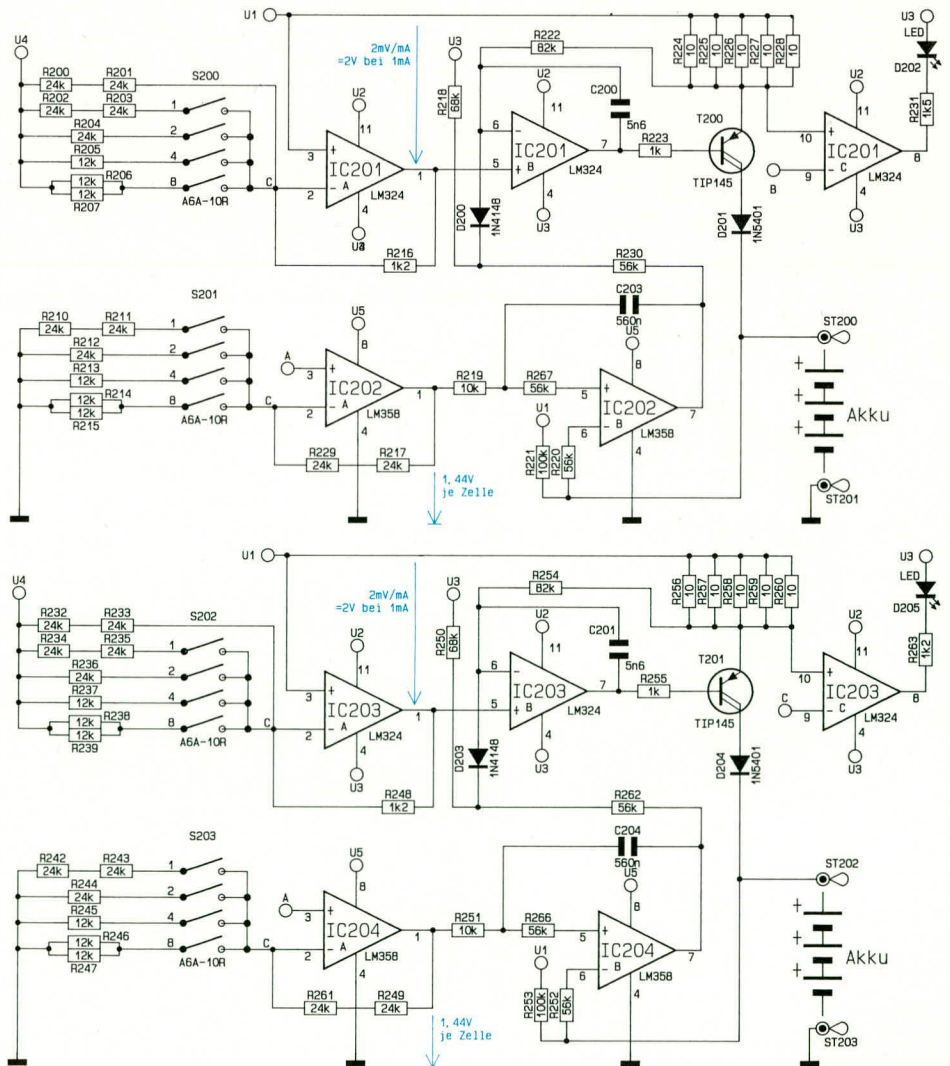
U1
U4
R200 24k
R201 24k
R202 24k
R203 24k
S200
1
2
4
8
R204 24k
R205 12k
R206 12k 12k
R207
A6A-10R
C
2mV/mA =2V bei 1mA
U2
11
3
2
IC201 A
LM324
1
4
U3
R216 1k2
U3
R218 68k
R222 82k
U2
11
6
5
IC201 B
LM324
7
4
U3
C200 5n6
R223 1k
D200 1N4148
T200
TIP145
D201 1N5401
R224 10
R225 10
R226 10
R227 10
R228 10
U3
LED
D202
U2
11
R231 1k5
10
9
B
IC201 C
LM324
8
4
U3
R230 56k
C203 560n
S201
R210 24k
R211 24k
R212 24k
R213 12k
R214 12k 12k
R215
A6A-10R
C
U5
8
A
3
2
IC202 A
LM358
1
4
R229 24k
R217 24k
1,44V je Zelle
R219 10k
R267 56k
U5
8
5
6
IC202 B
LM358
7
4
U1
R221 100k
R220 56k
ST200
Akku
ST201
U1
U4
R232 24k
R233 24k
R234 24k
R235 24k
S202
1
2
4
8
R236 24k
R237 12k
R238 12k 12k
R239
A6A-10R
C
2mV/mA =2V bei 1mA
U2
11
3
2
IC203 A
LM324
1
4
U3
R248 1k2
U3
R250 68k
R254 82k
U2
11
6
5
IC203 B
LM324
7
4
U3
C201 5n6
R255 1k
D203 1N4148
T201
TIP145
D204 1N5401
R256 10
R257 10
R258 10
R259 10
R260 10
U3
LED
D205
U2
11
R263 1k2
10
9
C
IC203 C
LM324
8
4
U3
R262 56k
C204 560n
S203
R242 24k
R243 24k
R244 24k
R245 12k
R246 12k 12k
R247
A6A-10R
C
U5
8
A
3
2
IC204 A
LM358
1
4
R261 24k
R249 24k
1,44V je Zelle
R251 10k
R266 56k
U5
8
5
6
IC204 B
LM358
7
4
U1
R253 100k
R252 56k
ST202
Akku
ST203